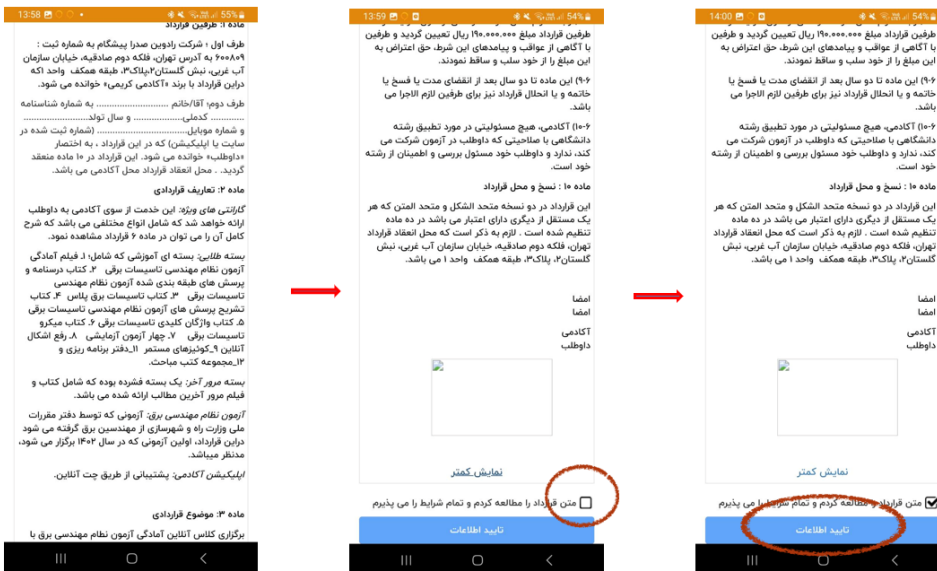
13:58 55%

ماده ۱: طرفین قرارداد

طرف اول : شرکت رادیمن صدرا پیشگام به شماره ثبت : ۶۰۰۸۰۹ به آدرس تهران، فلکه دوم صادقیه، خیابان سازمان آب غربی، نبش گلستان۲،پلاک۳، طبقه همکف واحد ۱که دراین قرارداد با برند «آکادمی کریمی» خوانده می شود.

طرف دوم: آقا/خانم ............... به شماره شناسنامه ............... کدملی............... و سال تولد............... و شماره موبایل............... (شماره ثبت شده در سایت یا اپلیکیشن) که در این قرارداد ، به اختصار «داوطلب» خوانده می شود. این قرارداد در ۱۰ ماده منعقد گردید . محل انعقاد قرارداد محل آکادمی می باشد.

ماده ۲: تعاریف قراردادی

گارانتی های ویژه: این خدمت از سوی آکادمی به داوطلب ارائه خواهد شد که شامل انواع مختلفی می باشد که شرح کامل آن را می توان در ماده ۶ قرارداد مشاهده نمود.

بسته طلایی: بسته ای آموزشی که شامل:۱. فیلم آمادگی آزمون نظام مهندسی تاسیسات برقی ۲. کتاب درسنامه و پرسش های طبقه بندی شده آزمون نظام مهندسی تاسیسات برقی ۳. کتاب تاسیسات برق پلاس ۴. کتاب تشریح پرسش های آزمون نظام مهندسی تاسیسات برقی ۵. کتاب واژگان کلیدی تاسیسات برقی ۶. کتاب میکرو تاسیسات برقی ۷. چهار آزمون آزمایشی ۸. رفع اشکال آنلاین ۹_کوتیزهای مستمر ۱۱_دفتر برنامه ریزی و ۱۲_مجموعه کتب مباحث.

بسته مرور آخر: یک بسته فشرده بوده که شامل کتاب و فیلم مرور آخرین مطالب ارائه شده می باشد.

آزمون نظام مهندسی برق: آزمونی که توسط دفتر مقررات ملی وزارت راه و شهرسازی از مهندسین برق گرفته می شود دراین قرارداد، اولین آزمونی که در سال ۱۴۰۲ برگزار می شود، مدنظر میباشد.

اپلیکیشن آکادمی: پشتیبانی از طریق چت آنلاین.

ماده ۳: موضوع قرارداد

برگزاری کلاس آنلاین آمادگی آزمون نظام مهندسی برق با

13:59 54%

طرفین قرارداد مبلغ ۱۹۰،۰۰۰،۰۰۰ ریال تعیین گردید و طرفین با آگاهی از عواقب و پیامدهای این شرط، حق اعتراض به این مبلغ را از خود سلب و ساقط نمودند.

۶-۹) این ماده تا دو سال بعد از انقضای مدت یا فسخ یا خاتمه و یا انحلال قرارداد نیز برای طرفین لازم الاجرا می باشد.

۱۰-۶) آکادمی، هیچ مسئولیتی در مورد تطبیق رشته دانشگاهی با صلاحیتی که داوطلب در آزمون شرکت می کند، ندارد و داوطلب خود مسئول بررسی و اطمینان از رشته خود است.

ماده ۱۰ : نسخ و محل قرارداد

این قرارداد در دو نسخه متحد الشکل و متحد المتن که هر یک مستقل از دیگری دارای اعتبار می باشد در ده ماده تنظیم شده است . لازم به ذکر است که محل انعقاد قرارداد تهران، فلکه دوم صادقیه، خیابان سازمان آب غربی، نبش گلستان۲، پلاک۳، طبقه همکف واحد ۱ می باشد.

امضا
امضا

آکادمی
داوطلب

نمایش کمتر

متن قرارداد را مطالعه کردم و تمام شرایط را می پذیرم

تایید اطلاعات

14:00 54%

طرفین قرارداد مبلغ ۱۹۰،۰۰۰،۰۰۰ ریال تعیین گردید و طرفین با آگاهی از عواقب و پیامدهای این شرط، حق اعتراض به این مبلغ را از خود سلب و ساقط نمودند.

۶-۹) این ماده تا دو سال بعد از انقضای مدت یا فسخ یا خاتمه و یا انحلال قرارداد نیز برای طرفین لازم الاجرا می باشد.

۱۰-۶) آکادمی، هیچ مسئولیتی در مورد تطبیق رشته دانشگاهی با صلاحیتی که داوطلب در آزمون شرکت می کند، ندارد و داوطلب خود مسئول بررسی و اطمینان از رشته خود است.

ماده ۱۰ : نسخ و محل قرارداد

این قرارداد در دو نسخه متحد الشکل و متحد المتن که هر یک مستقل از دیگری دارای اعتبار می باشد در ده ماده تنظیم شده است . لازم به ذکر است که محل انعقاد قرارداد تهران، فلکه دوم صادقیه، خیابان سازمان آب غربی، نبش گلستان۲، پلاک۳، طبقه همکف واحد ۱ می باشد.

امضا
امضا

آکادمی
داوطلب

نمایش کمتر

متن قرارداد را مطالعه کردم و تمام شرایط را می پذیرم

تایید اطلاعات